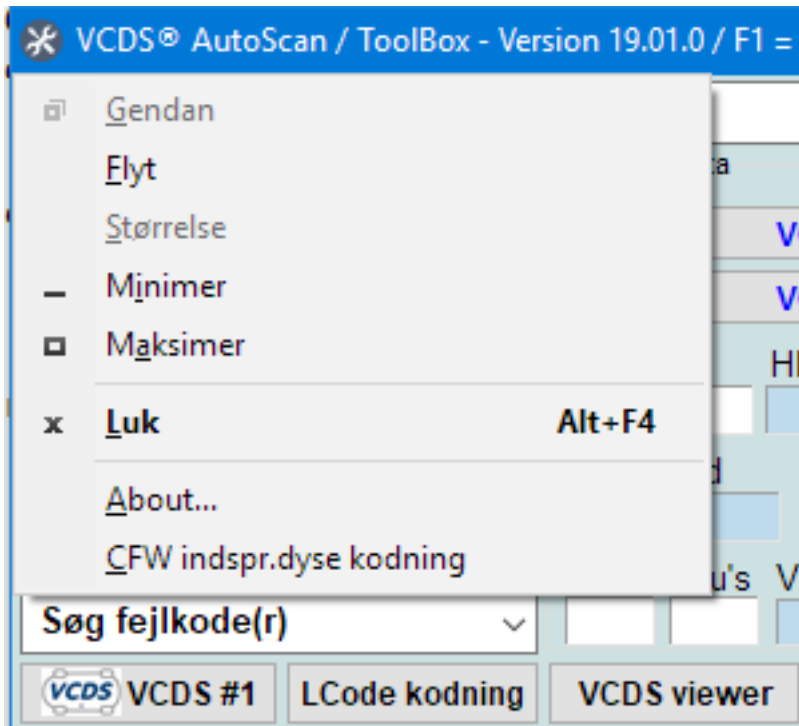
VCDS® AutoScan / ToolBox - Version 19.01.0 / F1 =

Gendan
Flyt
Størrelse
Minimer
Maksimer
x Luk Alt+F4
About...
CFW indspr.dyse kodning

a
V
V
H
d
u's V

Søg fejlkode(r)

VCDS VCDS #1
LCode kodning
VCDS viewer